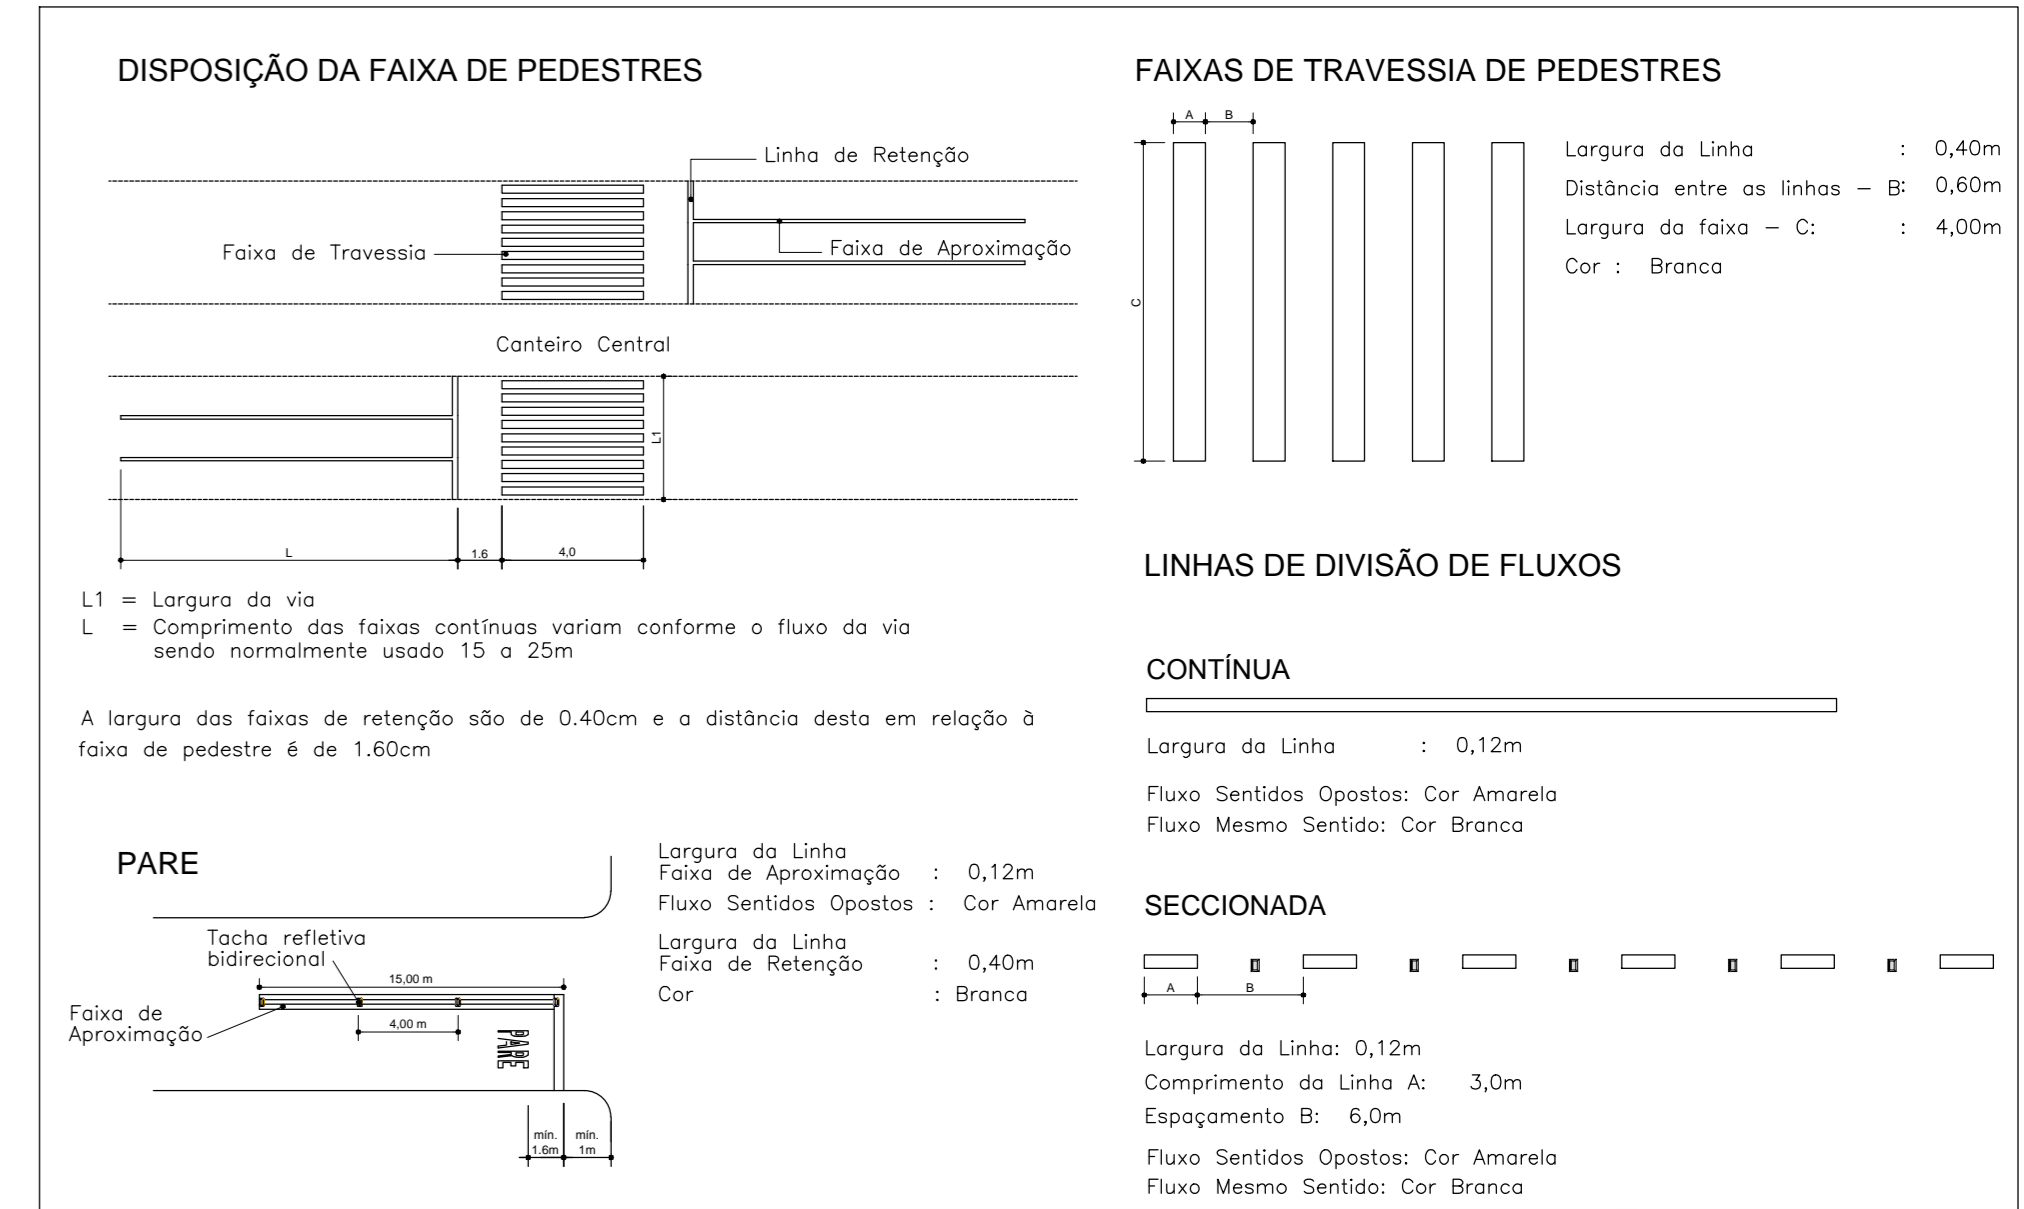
DISPOSIÇÃO DA FAIXA DE PEDESTRES

Linha de Retenção

Faixa de Travessia

Faixa de Aproximação

Canteiro Central

L1

L

1.6

4,0

L1 = Largura da via
L = Comprimento das faixas contínuas variam conforme o fluxo da via sendo normalmente usado 15 a 25m

A largura das faixas de retenção são de 0.40cm e a distância desta em relação à faixa de pedestre é de 1.60cm

PARE

Tacha refletiva bidirecional

15,00 m

Faixa de Aproximação

4,00 m

PARE

mín. 1.6m

mín. 1m

Largura da Linha
Faixa de Aproximação : 0,12m
Fluxo Sentidos Opostos : Cor Amarela

Largura da Linha
Faixa de Retenção : 0,40m
Cor : Branca

FAIXAS DE TRAVESSIA DE PEDESTRES

A B

C

Largura da Linha : 0,40m
Distância entre as linhas – B: 0,60m
Largura da faixa – C: : 4,00m
Cor : Branca

LINHAS DE DIVISÃO DE FLUXOS

CONTÍNUA

Largura da Linha : 0,12m

Fluxo Sentidos Opostos: Cor Amarela
Fluxo Mesmo Sentido: Cor Branca

SECCIONADA

A B

Largura da Linha: 0,12m
Comprimento da Linha A: 3,0m
Espaçamento B: 6,0m

Fluxo Sentidos Opostos: Cor Amarela
Fluxo Mesmo Sentido: Cor Branca